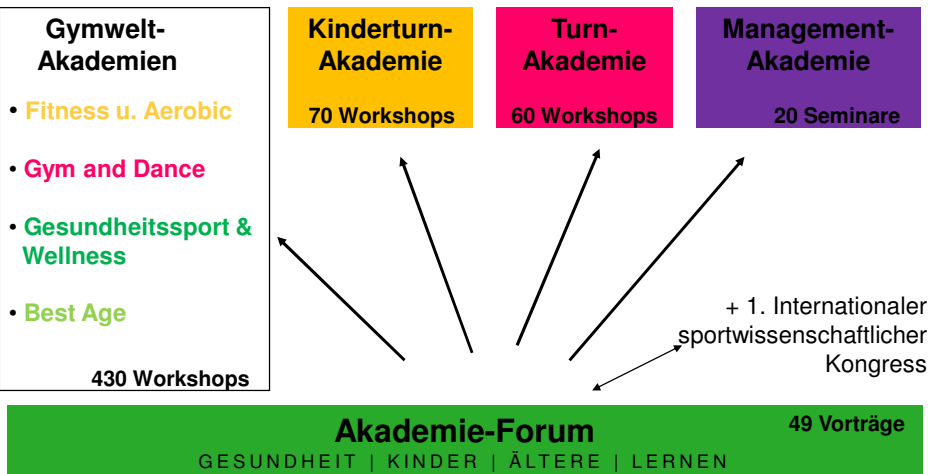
Gymwelt-Akademien

• Fitness u. Aerobic

• Gym and Dance

• Gesundheitssport & Wellness

• Best Age

430 Workshops

Kinderturn-Akademie

70 Workshops

Turn-Akademie

60 Workshops

Management-Akademie

20 Seminare

+ 1. Internationaler sportwissenschaftlicher Kongress

Akademie-Forum

49 Vorträge

GESUNDHEIT | KINDER | ÄLTERE | LERNEN